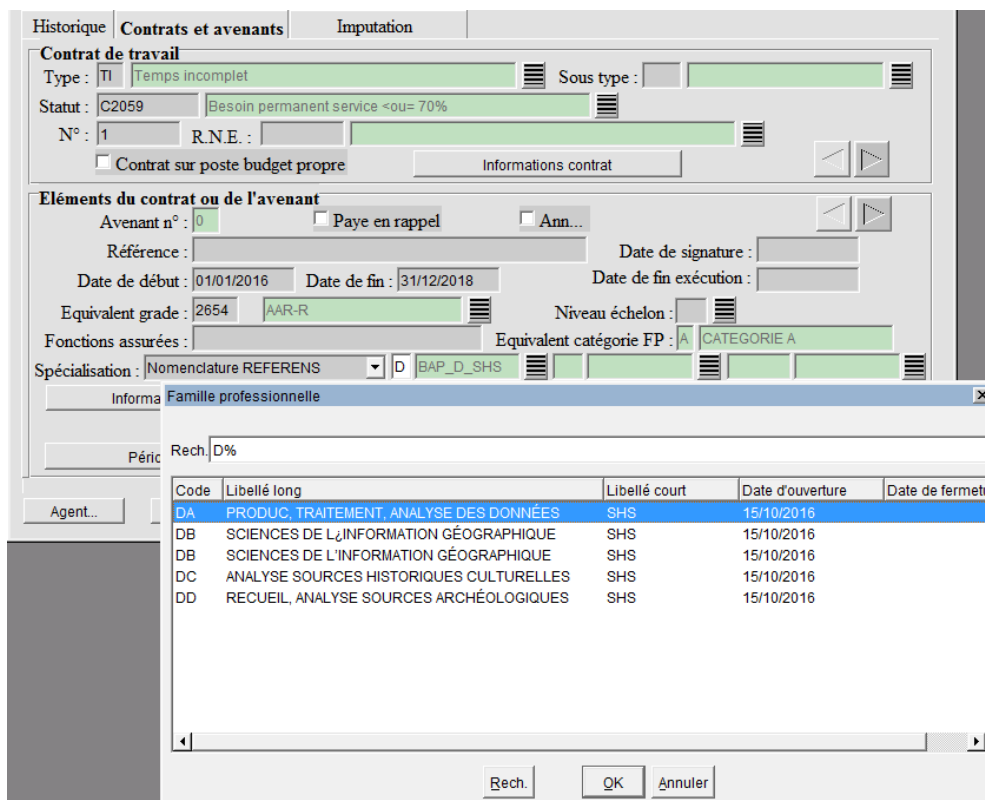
Historique | Contrats et avenants | Imputation

Contrat de travail
Type : TI Temps incomplet
Sous type :
Statut : C2059 Besoin permanent service <ou= 70%
N° : 1
R.N.E. :
Contrat sur poste budget propre
Informations contrat

Eléments du contrat ou de l'avenant
Avenant n° : 0
Paye en rappel
Ann...
Référence :
Date de signature :
Date de début : 01/01/2016
Date de fin : 31/12/2018
Date de fin exécution :
Equivalent grade : 2654 AAR-R
Niveau échelon :
Fonctions assurées :
Equivalent catégorie FP : A CATEGORIE A
Spécialisation : Nomenclature REFERENS D BAP_D_SHS
Informa
Péri
Agent...

Famille professionnelle
Rech. D%

| Code | Libellé long | Libellé court | Date d'ouverture | Date de fermetu |
|---|---|---|---|---|
| DA | PRODUC, TRAITEMENT, ANALYSE DES DONNÉES | SHS | 15/10/2016 | |
| DB | SCIENCES DE L¿INFORMATION GÉOGRAPHIQUE | SHS | 15/10/2016 | |
| DB | SCIENCES DE L'INFORMATION GÉOGRAPHIQUE | SHS | 15/10/2016 | |
| DC | ANALYSE SOURCES HISTORIQUES CULTURELLES | SHS | 15/10/2016 | |
| DD | RECUEIL, ANALYSE SOURCES ARCHÉOLOGIQUES | SHS | 15/10/2016 | |

Rech. OK Annuler